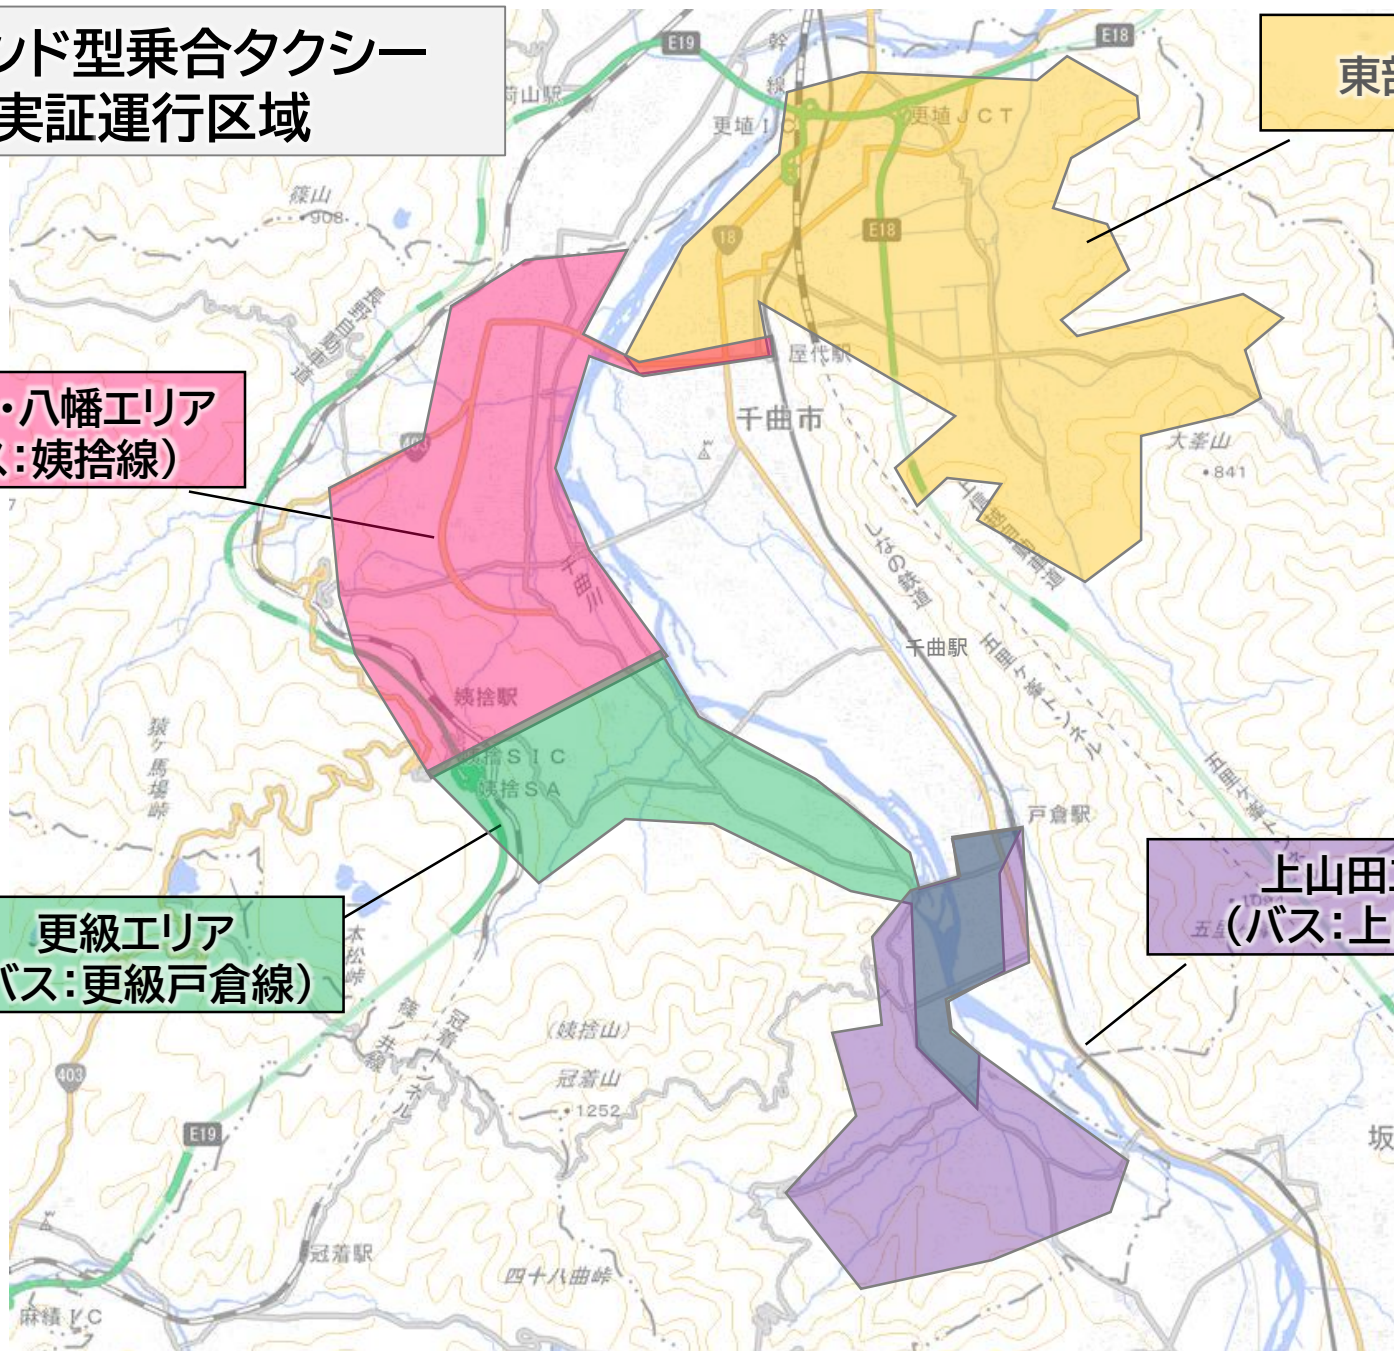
ンド型乗合タクシー
実証運行区域

東部

・八幡エリア
ス：姨捨線）

更級エリア
バス：更級戸倉線）

上山田
（バス：上

E19
E18
荷山駅
幹
線
更埴IC
更埴JCT
篠山
908
18
E18
長野自動車道
屋代駅
千曲市
大峯山
841
403
千曲川
しなの鉄道
上信越自動車道
千曲駅
五里ヶ峯トンネル
姨捨駅
姨捨SIC
姨捨SA
猿ヶ馬場峠
戸倉駅
五里ヶ峯トンネル
本松峠
篠ノ井線
冠着トンネル
（姨捨山）
冠着山
1252
403
E19
冠着駅
四十八曲峠
麻績IC
坂